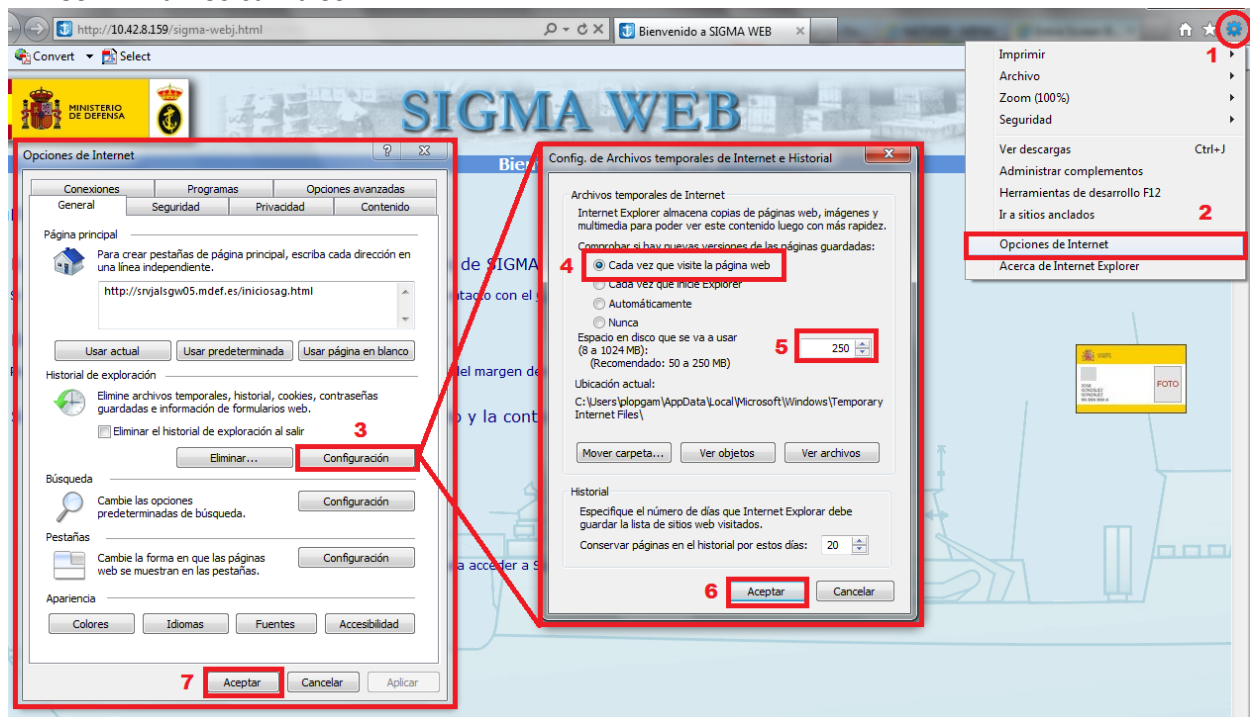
http://10.42.8.159/sigma-webj.html
Bienvenido a SIGMA WEB
Convert Select
MINISTERIO DE DEFENSA
SIGMA WEB
Imprimir
Archivo
Zoom (100%)
Seguridad
Ver descargas Ctrl+J
Administrar complementos
Herramientas de desarrollo F12
Ir a sitios anclados
Opciones de Internet
Acerca de Internet Explorer
1
2
Opciones de Internet
Conexiones
Programas
Opciones avanzadas
General
Seguridad
Privacidad
Contenido
Página principal
Para crear pestañas de página principal, escriba cada dirección en una línea independiente.
http://srvjalsgw05.mdef.es/iniciosag.html
Usar actual
Usar predeterminada
Usar página en blanco
Historial de exploración
Elimine archivos temporales, historial, cookies, contraseñas guardadas e información de formularios web.
Eliminar el historial de exploración al salir
3
Eliminar...
Configuración
Búsqueda
Cambie las opciones predeterminadas de búsqueda.
Configuración
Pestañas
Cambie la forma en que las páginas web se muestran en las pestañas.
Configuración
Apariencia
Colores
Idiomas
Fuentes
Accesibilidad
7
Aceptar
Cancelar
Aplicar
Config. de Archivos temporales de Internet e Historial
Archivos temporales de Internet
Internet Explorer almacena copias de páginas web, imágenes y multimedia para poder ver este contenido luego con más rapidez.
Comprobar si hay nuevas versiones de las páginas guardadas:
4
Cada vez que visite la página web
Cada vez que inicie Explorer
Automáticamente
Nunca
Espacio en disco que se va a usar (8 a 1024 MB): (Recomendado: 50 a 250 MB)
5
250
Ubicación actual:
C:\Users\plopgam\AppData\Local\Microsoft\Windows\Temporary Internet Files\
Mover carpeta...
Ver objetos
Ver archivos
Historial
Especifique el número de días que Internet Explorer debe guardar la lista de sitios web visitados.
Conservar páginas en el historial por estos días:
20
6
Aceptar
Cancelar
Bien
de SIGMA
tacto con el
el margen de
o y la cont
a acceder a S
FOTO